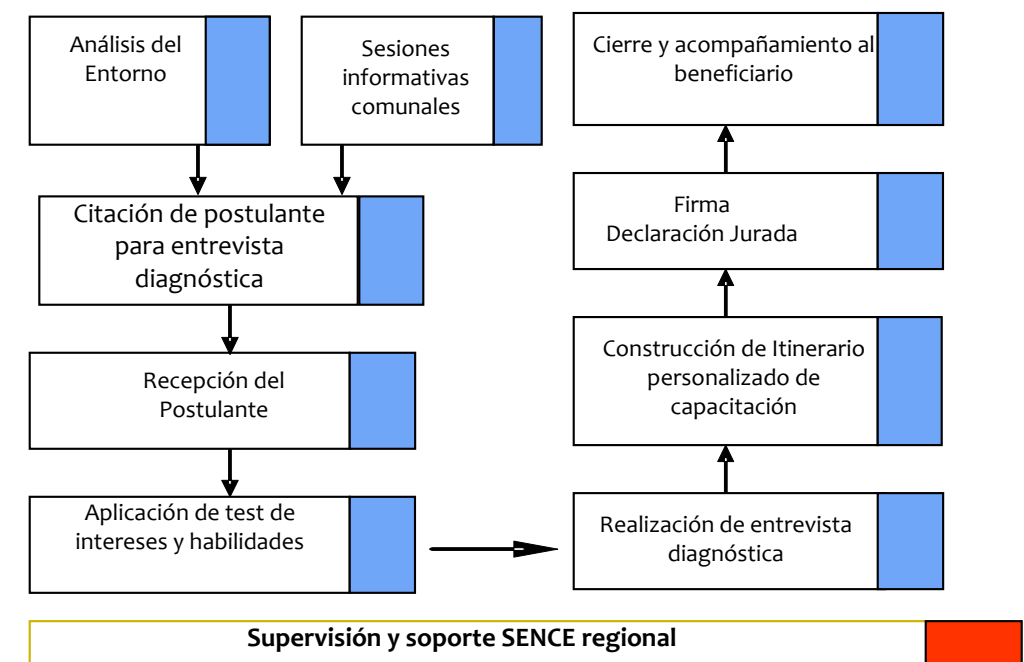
Análisis del Entorno

Sesiones informativas comunales

Citación de postulante para entrevista diagnóstica

Recepción del Postulante

Aplicación de test de intereses y habilidades

Realización de entrevista diagnóstica

Construcción de Itinerario personalizado de capacitación

Firma Declaración Jurada

Cierre y acompañamiento al beneficiario

Supervisión y soporte SENCE regional